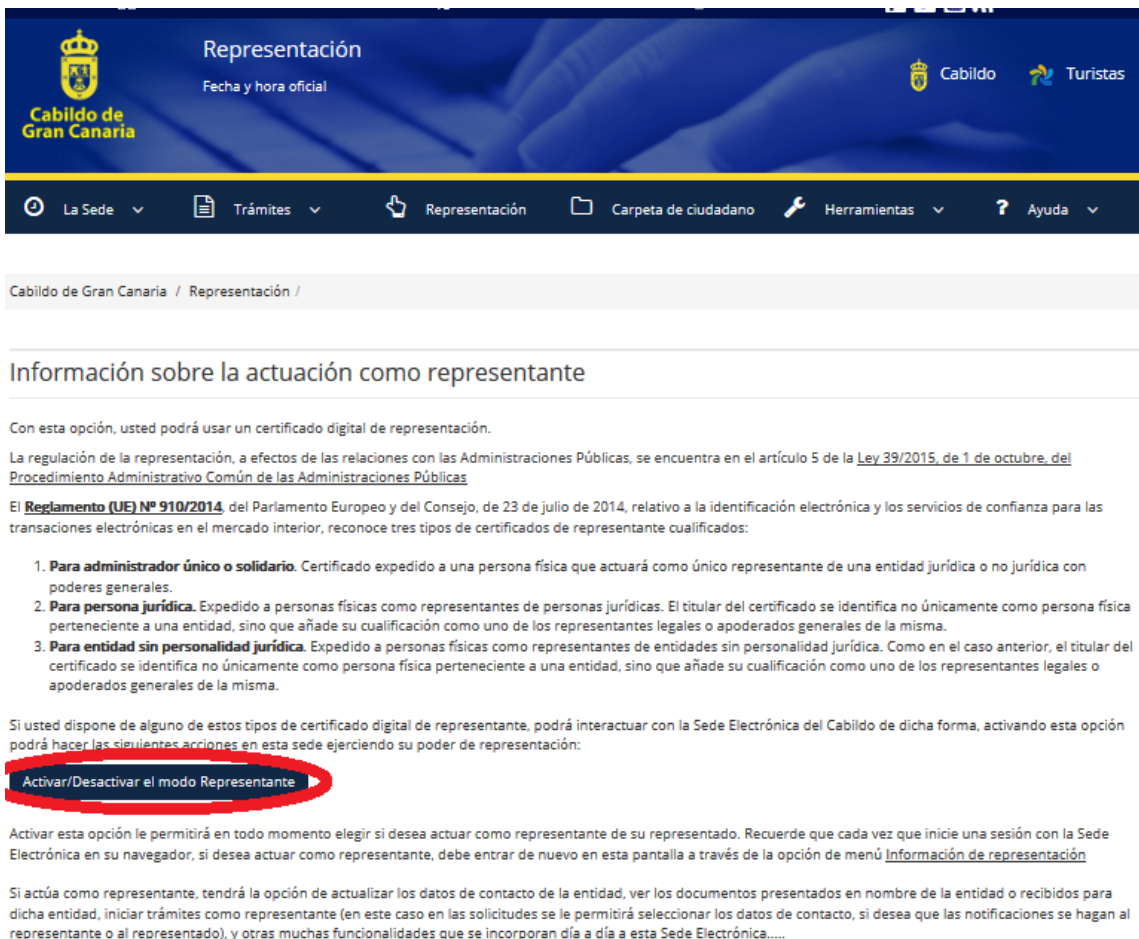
Cabildo de Gran Canaria

Representación

Fecha y hora oficial

Cabildo Turistas

La Sede Trámites Representación Carpeta de ciudadano Herramientas Ayuda

Cabildo de Gran Canaria / Representación /

Información sobre la actuación como representante

Con esta opción, usted podrá usar un certificado digital de representación.

La regulación de la representación, a efectos de las relaciones con las Administraciones Públicas, se encuentra en el artículo 5 de la Ley 39/2015, de 1 de octubre, del Procedimiento Administrativo Común de las Administraciones Públicas

El Reglamento (UE) Nº 910/2014, del Parlamento Europeo y del Consejo, de 23 de julio de 2014, relativo a la identificación electrónica y los servicios de confianza para las transacciones electrónicas en el mercado interior, reconoce tres tipos de certificados de representante cualificados:

1. Para administrador único o solidario. Certificado expedido a una persona física que actuará como único representante de una entidad jurídica o no jurídica con poderes generales.
2. Para persona jurídica. Expedido a personas físicas como representantes de personas jurídicas. El titular del certificado se identifica no únicamente como persona física perteneciente a una entidad, sino que añade su cualificación como uno de los representantes legales o apoderados generales de la misma.
3. Para entidad sin personalidad jurídica. Expedido a personas físicas como representantes de entidades sin personalidad jurídica. Como en el caso anterior, el titular del certificado se identifica no únicamente como persona física perteneciente a una entidad, sino que añade su cualificación como uno de los representantes legales o apoderados generales de la misma.

Si usted dispone de alguno de estos tipos de certificado digital de representante, podrá interactuar con la Sede Electrónica del Cabildo de dicha forma, activando esta opción podrá hacer las siguientes acciones en esta sede ejerciendo su poder de representación:

Activar/Desactivar el modo Representante

Activar esta opción le permitirá en todo momento elegir si desea actuar como representante de su representado. Recuerde que cada vez que inicie una sesión con la Sede Electrónica en su navegador, si desea actuar como representante, debe entrar de nuevo en esta pantalla a través de la opción de menú Información de representación

Si actúa como representante, tendrá la opción de actualizar los datos de contacto de la entidad, ver los documentos presentados en nombre de la entidad o recibidos para dicha entidad, iniciar trámites como representante (en este caso en las solicitudes se le permitirá seleccionar los datos de contacto, si desea que las notificaciones se hagan al representante o al representado), y otras muchas funcionalidades que se incorporan día a día a esta Sede Electrónica.....